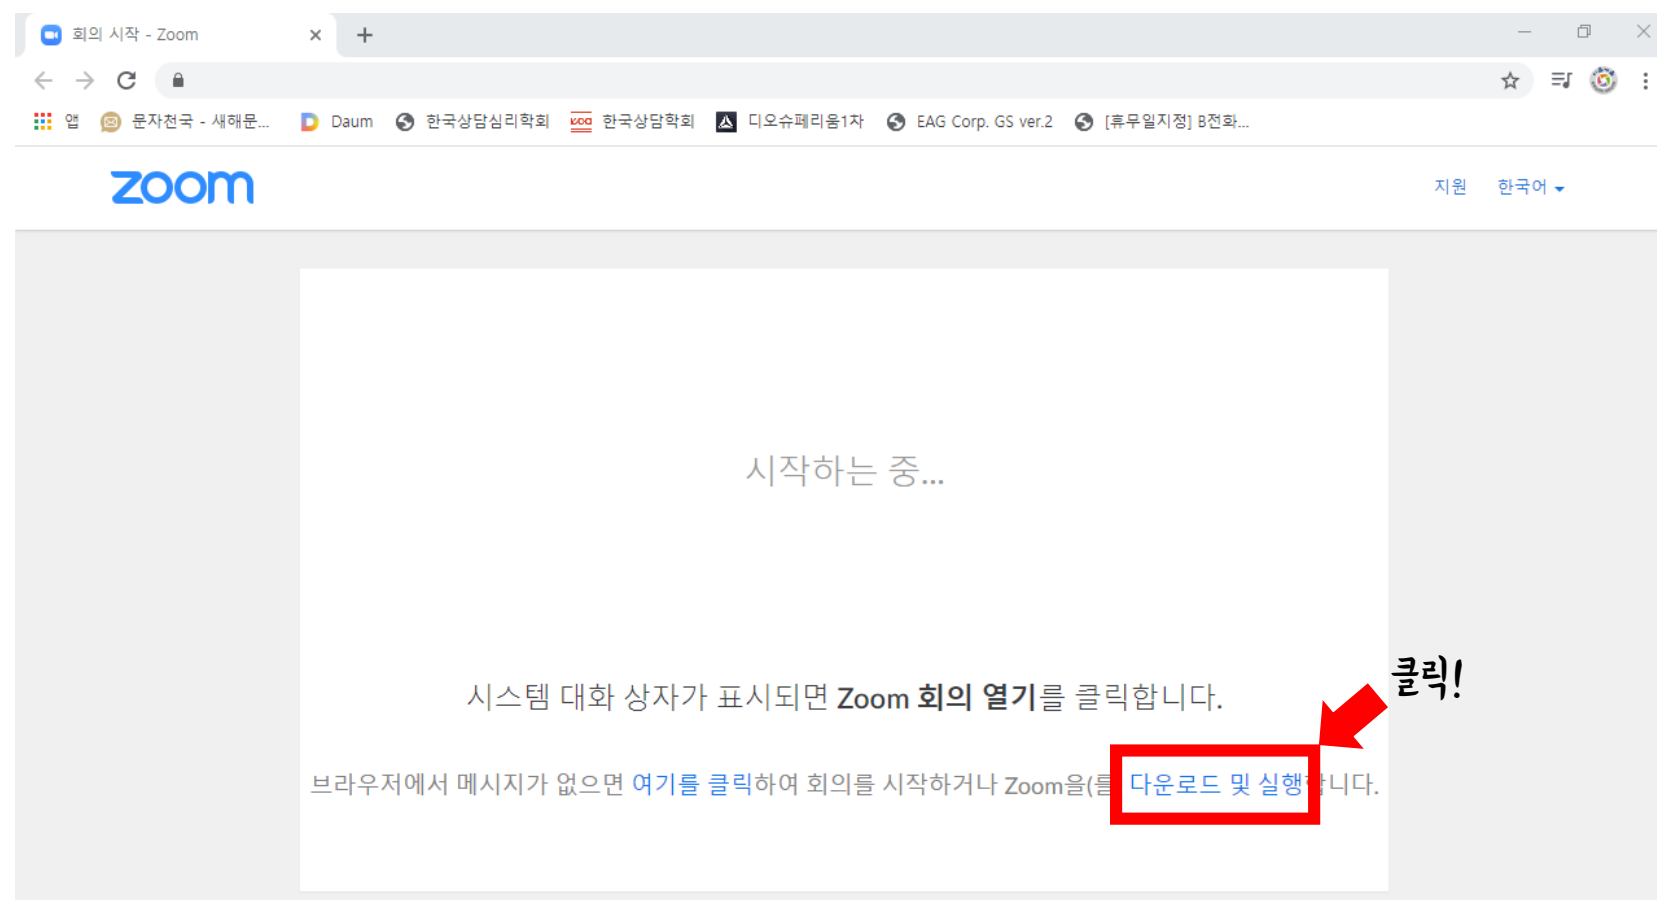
회의 시작 - Zoom

앱 문자천국 - 새해문... Daum 한국상담심리학회 한국상담학회 디오슈페리움1차 EAG Corp. GS ver.2 [휴무일지정] B전화...

zoom

지원 한국어

시작하는 중...

시스템 대화 상자가 표시되면 **Zoom 회의 열기**를 클릭합니다.

브라우저에서 메시지가 없으면 여기를 클릭하여 회의를 시작하거나 Zoom을(를 다운로드 및 실행합니다.

클릭!